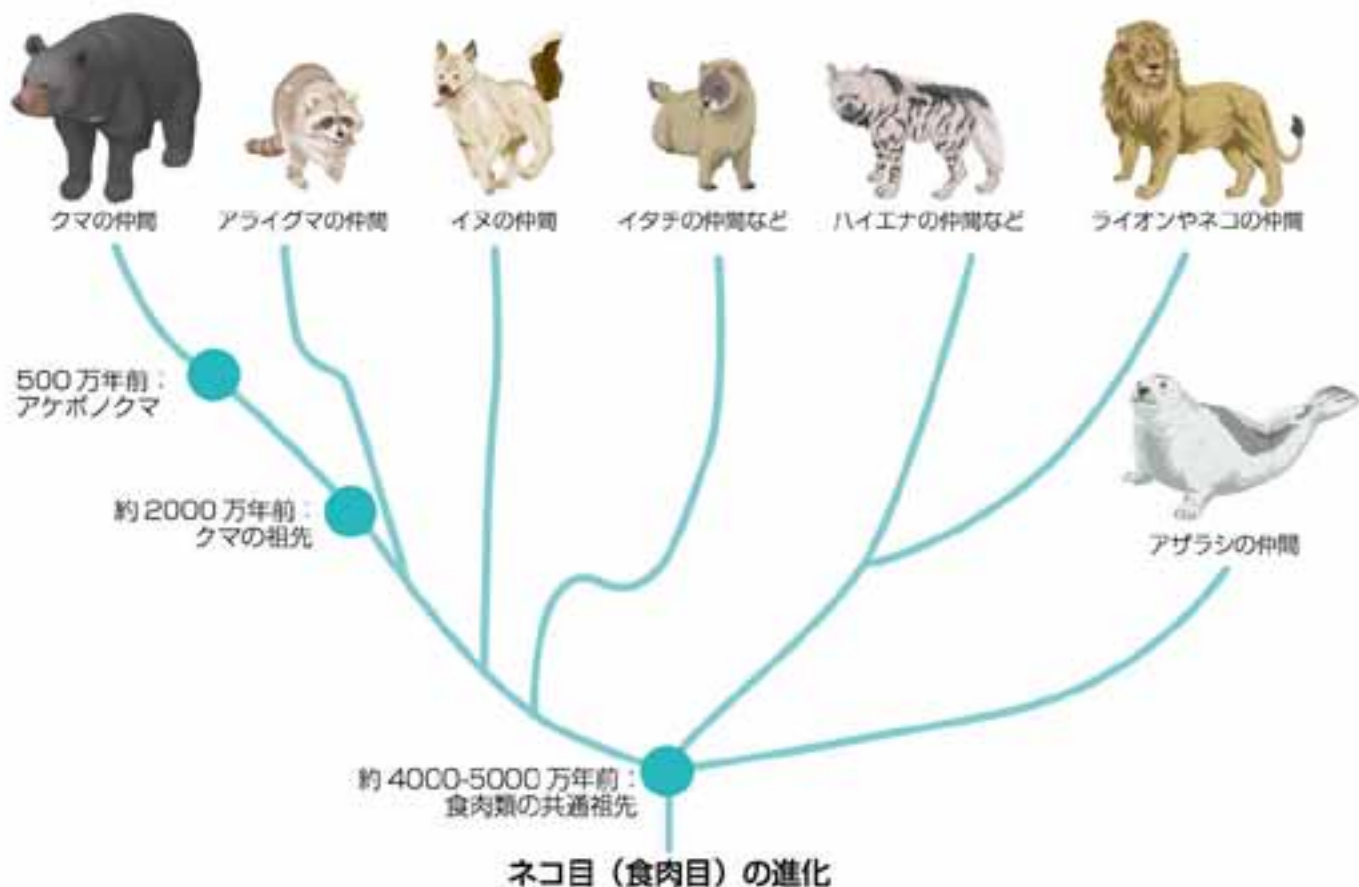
クマの仲間

アライグマの仲間

イヌの仲間

イタチの仲間など

ハイエナの仲間など

ライオンやネコの仲間

500 万年前：
アケボノクマ

約 2000 万年前：
クマの祖先

アザラシの仲間

約 4000-5000 万年前：
食肉類の共通祖先

ネコ目（食肉目）の進化